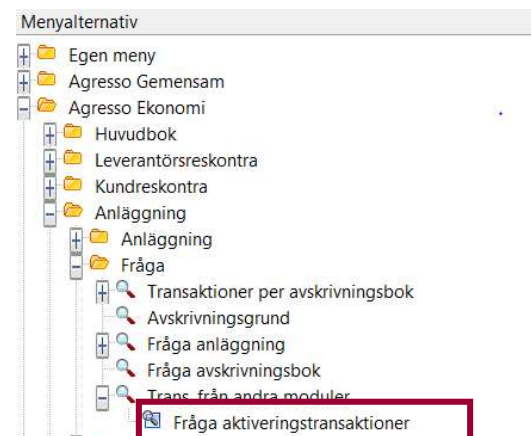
Menyalternativ

Egen meny
Agresso Gemensam
Agresso Ekonomi
Huvudbok
Leverantörsreskontra
Kundreskontra
Anläggning
Anläggning
Fråga
Transaktioner per avskrivningsbok
Avskrivningsgrund
Fråga anläggning
Fråga avskrivningsbok
Trans. från andra moduler
Fråga aktiveringstransaktioner